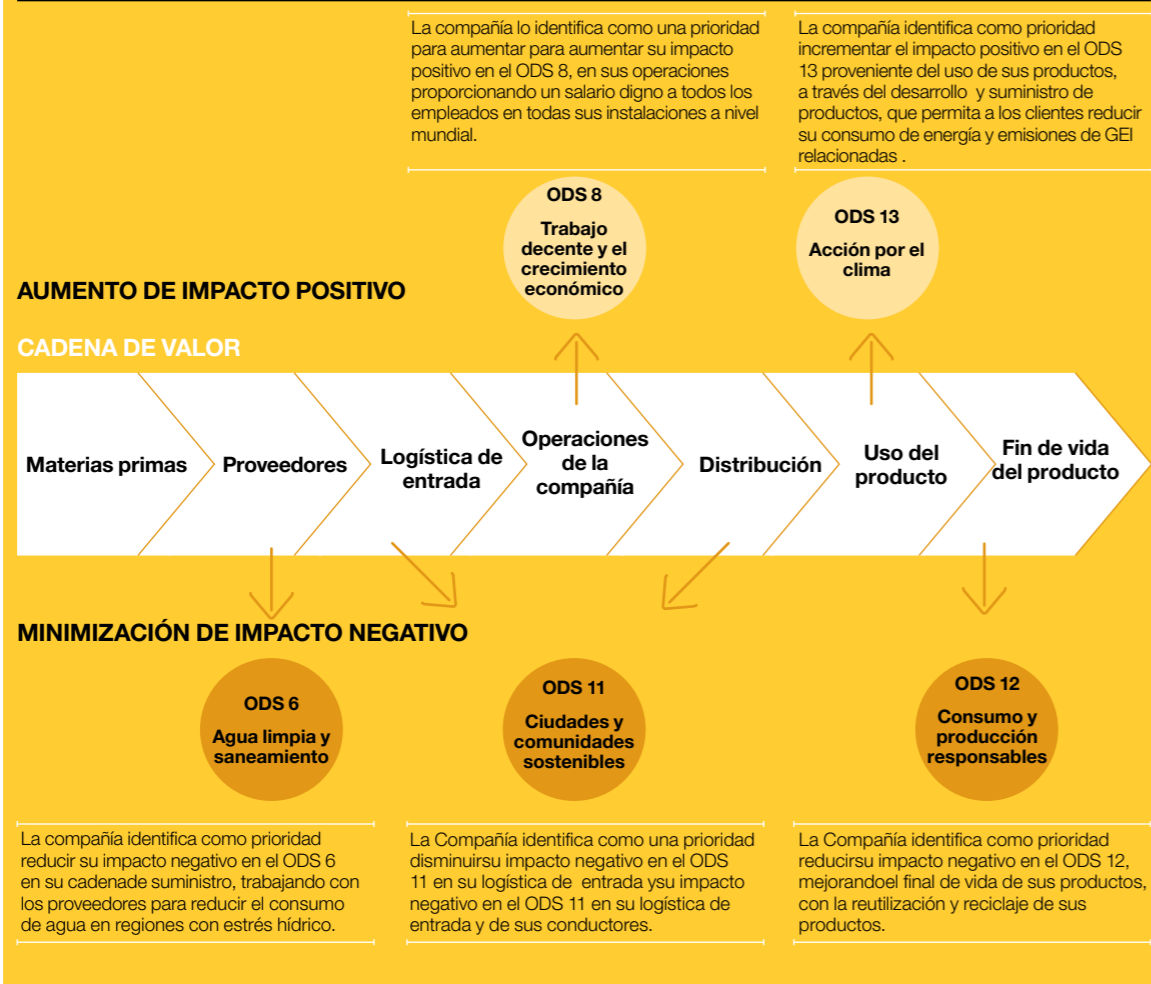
La compañía lo identifica como una prioridad para aumentar para aumentar su impacto positivo en el ODS 8, en sus operaciones proporcionando un salario digno a todos los empleados en todas sus instalaciones a nivel mundial.

La compañía identifica como prioridad incrementar el impacto positivo en el ODS 13 proveniente del uso de sus productos, a través del desarrollo y suministro de productos, que permita a los clientes reducir su consumo de energía y emisiones de GEI relacionadas .

ODS 8

Trabajo decente y el crecimiento económico

ODS 13

Acción por el clima

AUMENTO DE IMPACTO POSITIVO

CADENA DE VALOR

Materias primas

Proveedores

Logística de entrada

Operaciones de la compañía

Distribución

Uso del producto

Fin de vida del producto

MINIMIZACIÓN DE IMPACTO NEGATIVO

ODS 6

Agua limpia y saneamiento

ODS 11

Ciudades y comunidades sostenibles

ODS 12

Consumo y producción responsables

La compañía identifica como prioridad reducir su impacto negativo en el ODS 6 en su cadenade suministro, trabajando con los proveedores para reducir el consumo de agua en regiones con estrés hídrico.

La Compañía identifica como una prioridad disminuirsu impacto negativo en el ODS 11 en su logística de entrada ysu impacto negativo en el ODS 11 en su logística de entrada y de sus conductores.

La Compañía identifica como prioridad reducirsu impacto negativo en el ODS 12, mejorandoel final de vida de sus productos, con la reutilización y reciclaje de sus productos.